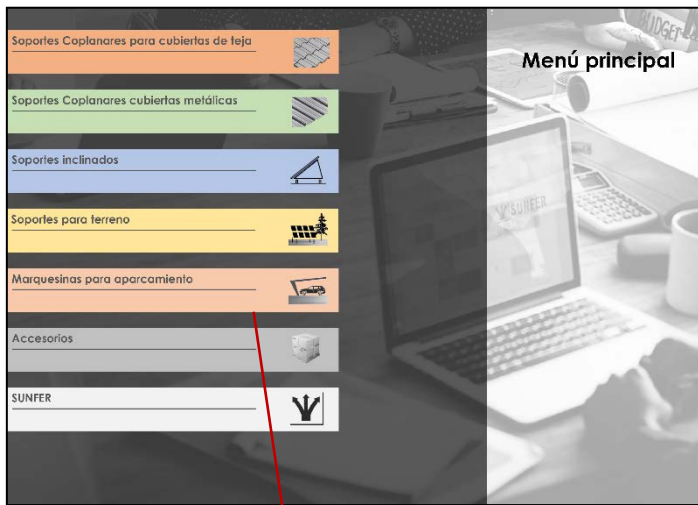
Soportes Coplanares para cubiertas de teja

Soportes Coplanares cubiertas metálicas

Soportes inclinados

Soportes para terreno

Marquesinas para aparcamiento

Accesorios

SUNFER

Menú principal

BUDGET

SUNFER